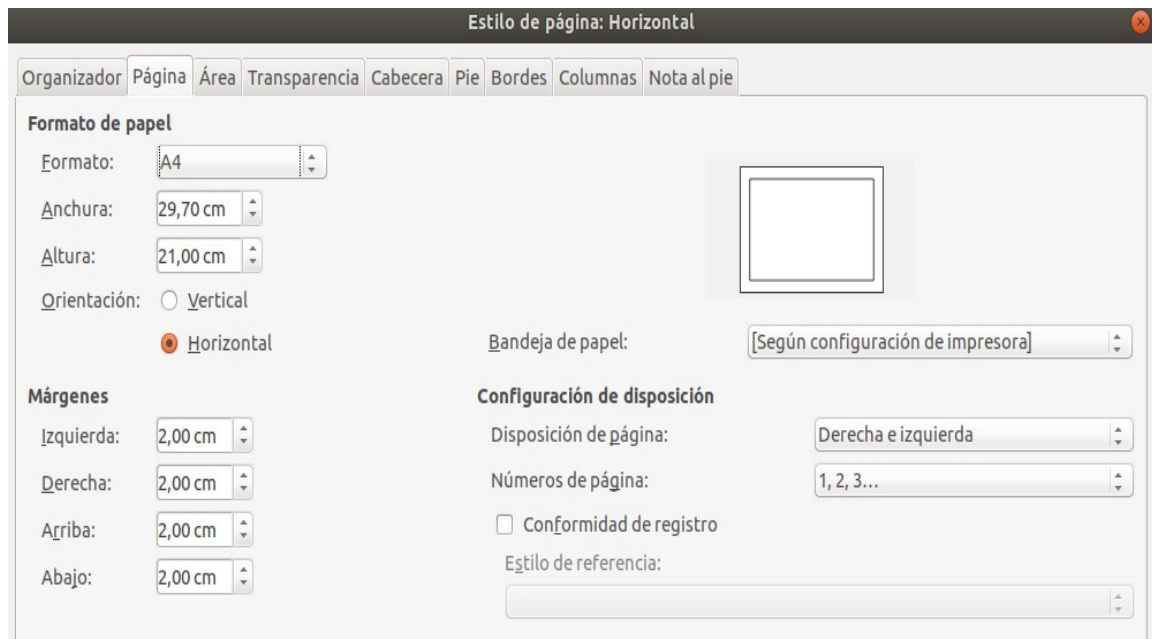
Estilo de página: Horizontal

Organizador | Página | Área | Transparencia | Cabecera | Pie | Bordes | Columnas | Nota al pie

Formato de papel

Formato: A4

Anchura: 29,70 cm

Altura: 21,00 cm

Orientación: Vertical

Horizontal

Bandeja de papel: [Según configuración de impresora]

Márgenes

Izquierda: 2,00 cm

Derecha: 2,00 cm

Arriba: 2,00 cm

Abajo: 2,00 cm

Configuración de disposición

Disposición de página: Derecha e izquierda

Números de página: 1, 2, 3...

Conformidad de registro

Estilo de referencia: